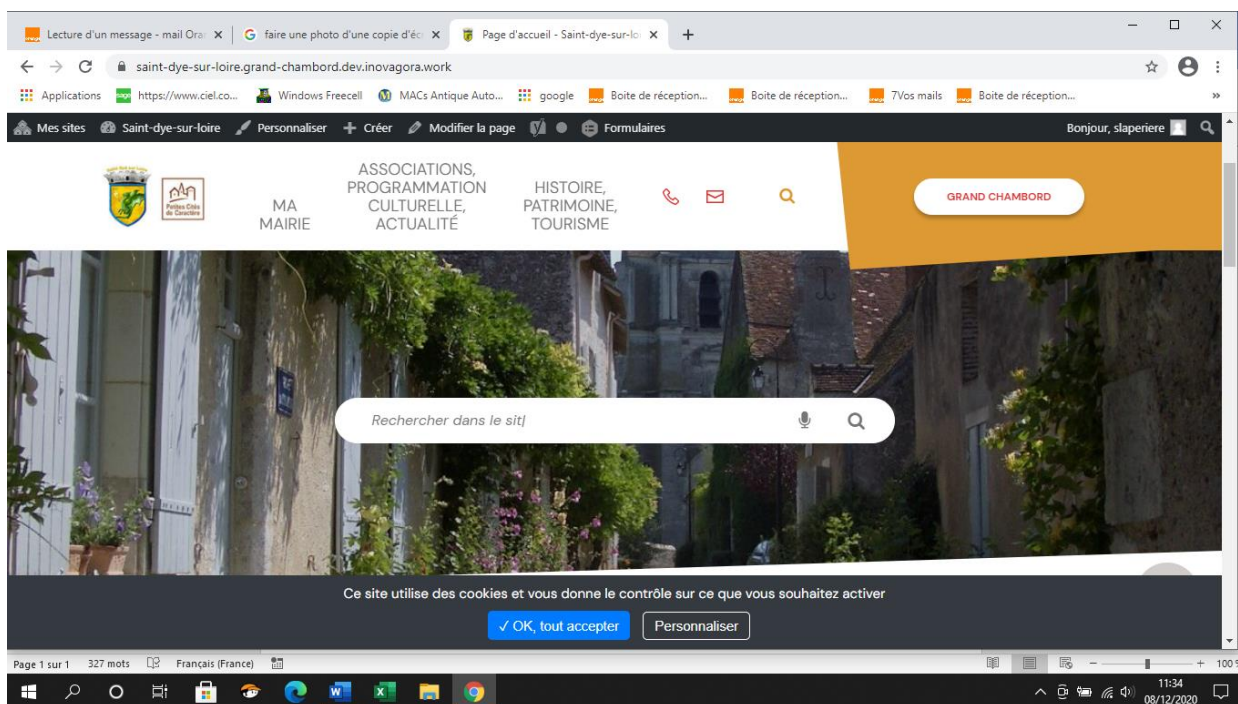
Lecture d'un message - mail Ora ×
faire une photo d'une copie d'éc ×
Page d'accueil - Saint-dye-sur-lo ×
+

saint-dye-sur-loire.grand-chambord.dev.inovagora.work

Applications https://www.ciel.co... Windows Freecell MACs Antique Auto... google Boite de réception... Boite de réception... 7Vos mails Boite de réception...

Mes sites Saint-dye-sur-loire Personnaliser + Créer Modifier la page Formulaires
Bonjour, slaperiere

Petites Cités de Caractère

MA MAIRIE
ASSOCIATIONS, PROGRAMMATION CULTURELLE, ACTUALITÉ
HISTOIRE, PATRIMOINE, TOURISME

GRAND CHAMBORD

Rechercher dans le sit|

Ce site utilise des cookies et vous donne le contrôle sur ce que vous souhaitez activer
✓ OK, tout accepter
Personnaliser

Page 1 sur 1 327 mots Français (France)
+ 100

11:34
08/12/2020